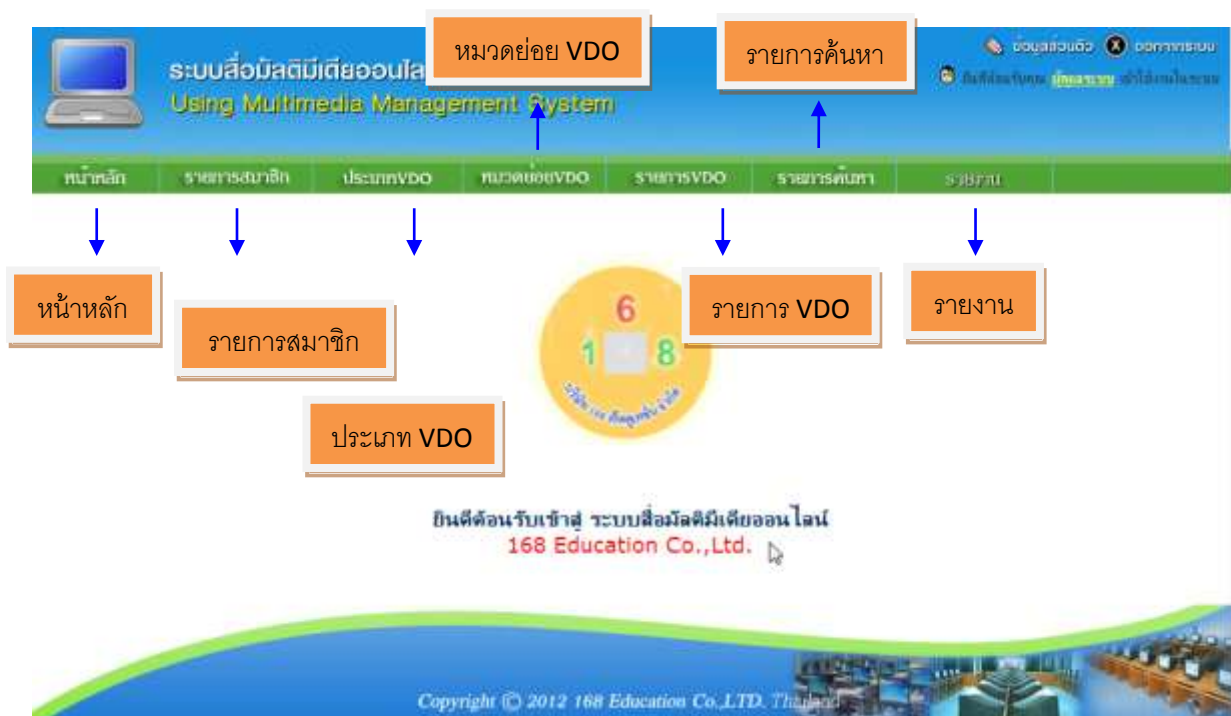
ระบบสื่อมัลติมีเดียออนไล

Using Multimedia Management System

หมวดย่อย VDO

รายการค้นหา

ข้อมูลส่วนตัว ออกจากระบบ

ยินดีต้อนรับคุณ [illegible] เข้าใช้งานในระบบ

หน้าหลัก | รายการสมาชิก | ประเภทVDO | หมวดย่อยVDO | รายการVDO | รายการค้นหา | รายงาน

หน้าหลัก

รายการสมาชิก

ประเภท VDO

รายการ VDO

รายงาน

6
1 8
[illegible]

ยินดีต้อนรับเข้าสู่ ระบบสื่อมัลติมีเดียออนไลน์
168 Education Co.,Ltd.

Copyright © 2012 168 Education Co.,LTD. Thailand